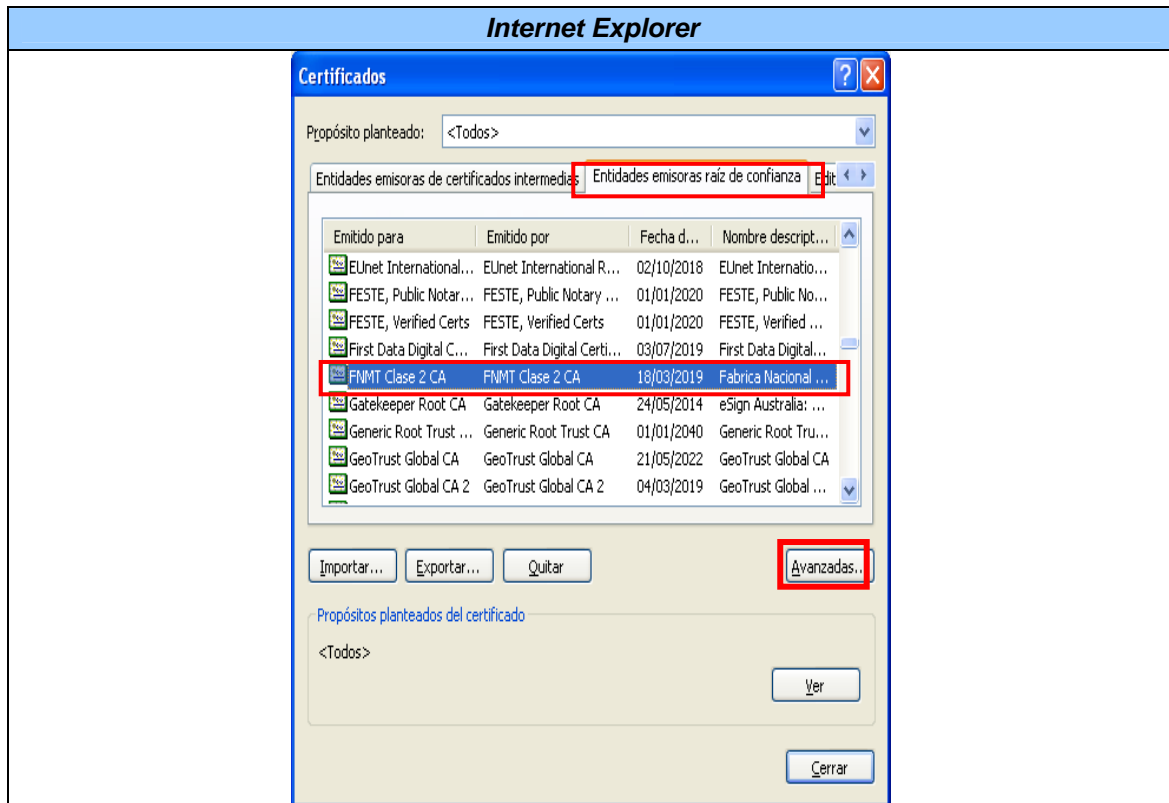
Internet Explorer

Certificados

Propósito planteado: <Todos>

Entidades emisoras de certificados intermedias | Entidades emisoras raíz de confianza | Edit

| Emitido para | Emitido por | Fecha d... | Nombre descript... |
|---|---|---|---|
| EUnet International... | EUnet International R... | 02/10/2018 | EUnet Internatio... |
| FESTE, Public Notar... | FESTE, Public Notary ... | 01/01/2020 | FESTE, Public No... |
| FESTE, Verified Certs | FESTE, Verified Certs | 01/01/2020 | FESTE, Verified ... |
| First Data Digital C... | First Data Digital Certi... | 03/07/2019 | First Data Digital... |
| FNMT Clase 2 CA | FNMT Clase 2 CA | 18/03/2019 | Fabrica Nacional ... |
| Gatekeeper Root CA | Gatekeeper Root CA | 24/05/2014 | eSign Australia: ... |
| Generic Root Trust ... | Generic Root Trust CA | 01/01/2040 | Generic Root Tru... |
| GeoTrust Global CA | GeoTrust Global CA | 21/05/2022 | GeoTrust Global CA |
| GeoTrust Global CA 2 | GeoTrust Global CA 2 | 04/03/2019 | GeoTrust Global ... |

Importar... Exportar... Quitar Avanzadas...

Propósitos planteados del certificado

<Todos>

Ver

Cerrar